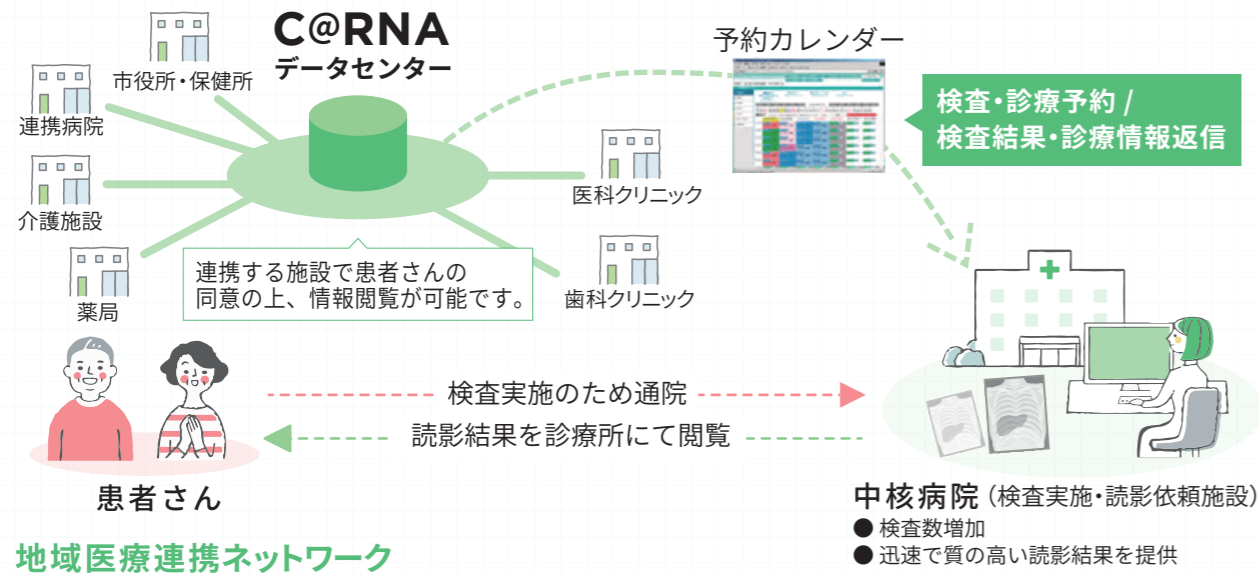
C@RNA
データセンター

市役所・保健所

連携病院

介護施設

薬局

医科クリニック

歯科クリニック

連携する施設で患者さんの同意の上、情報閲覧が可能です。

予約カレンダー

検査・診療予約 /
検査結果・診療情報返信

検査実施のため通院

読影結果を診療所にて閲覧

患者さん

中核病院（検査実施・読影依頼施設）
● 検査数増加
● 迅速で質の高い読影結果を提供

地域医療連携ネットワーク